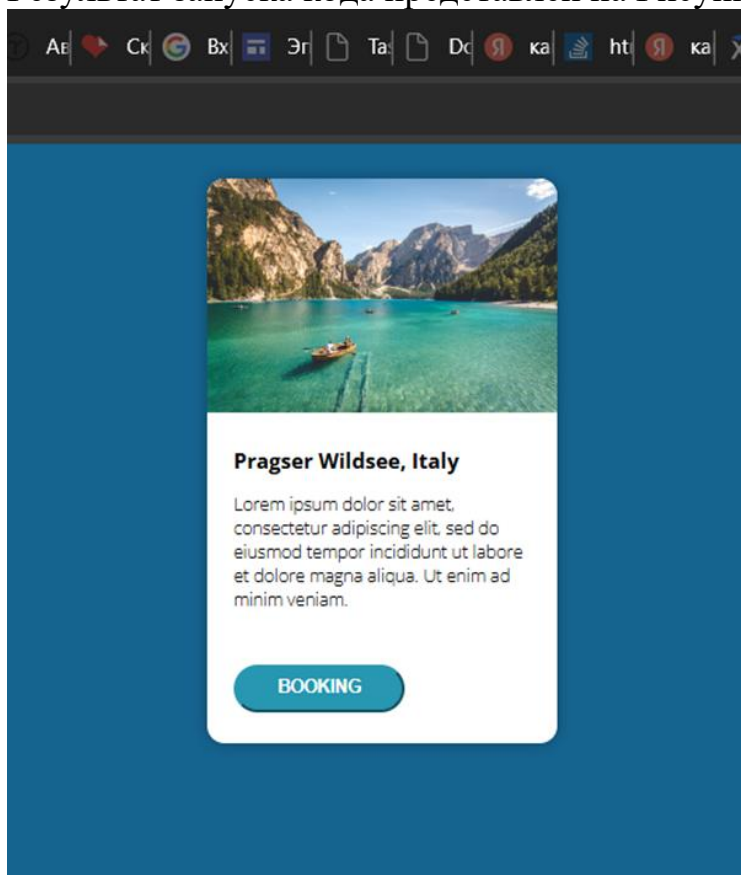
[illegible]

Ав Ск Вх Эт Та Do ка ht ка

Pragser Wildsee, Italy

Lorem ipsum dolor sit amet, consectetur adipiscing elit, sed do eiusmod tempor incididunt ut labore et dolore magna aliqua. Ut enim ad minim veniam.

BOOKING